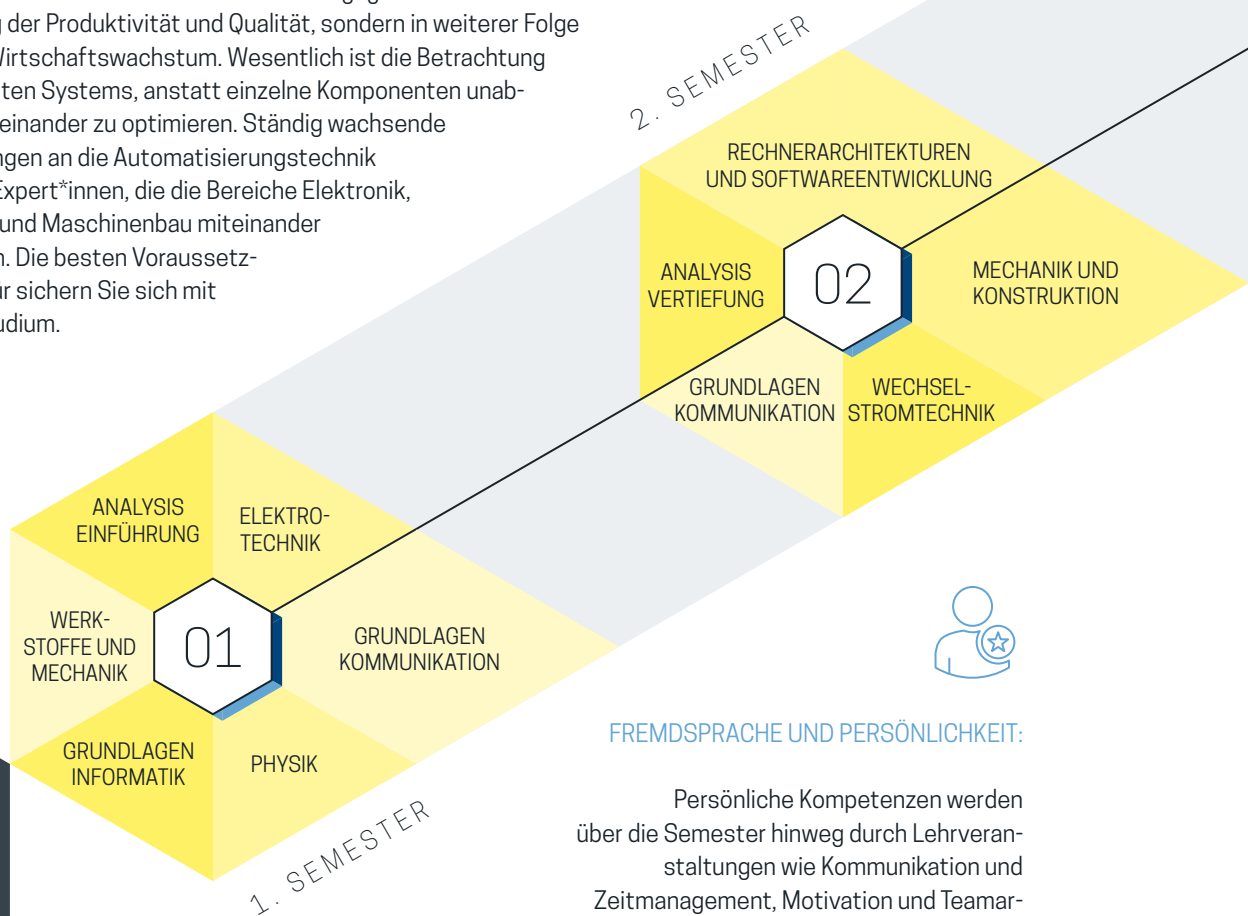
g der Produktivität und Qualität, sondern in weiterer Folge Wirtschaftswachstum. Wesentlich ist die Betrachtung ten Systems, anstatt einzelne Komponenten unabeinander zu optimieren. Ständig wachsende ngen an die Automatisierungstechnik Expert*innen, die die Bereiche Elektronik, und Maschinenbau miteinander n. Die besten Voraussetzur sichern Sie sich mit udium.

2. SEMESTER

RECHNERARCHITEKTUREN UND SOFTWAREENTWICKLUNG

ANALYSIS VERTIEFUNG

02

MECHANIK UND KONSTRUKTION

GRUNDLAGEN KOMMUNIKATION

WECHSELSTROMTECHNIK

ANALYSIS EINFÜHRUNG

ELEKTROTECHNIK

WERKSTOFFE UND MECHANIK

01

GRUNDLAGEN KOMMUNIKATION

GRUNDLAGEN INFORMATIK

PHYSIK

1. SEMESTER

FREMDSPRACHE UND PERSÖNLICHKEIT:

Persönliche Kompetenzen werden über die Semester hinweg durch Lehrveranstaltungen wie Kommunikation und Zeitmanagement, Motivation und Teamar-